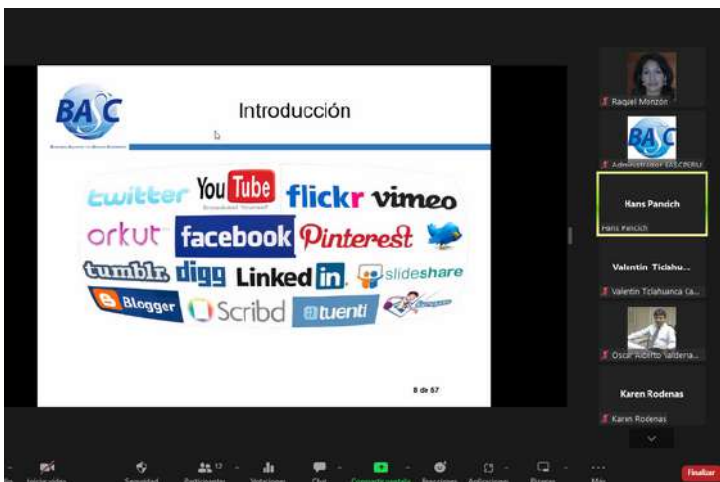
BAC

Introducción

twitter YouTube Broadcast Yourself flickr vimeo
orkut facebook Pinterest
tumblr digg LinkedIn slideshare
Blogger Scribd tuenti

8 de 67

Raquel Monzón

BAC

Administrador BASCPERU

Hans Panclch

Hans Panclch

Valentin Ticlahu...

Valentin Ticlahuanca Ca...

Oscar Alberto Saldena...

Karen Rodenas

Karen Rodenas

Iniciar video

Seguridad

Participantes 17

Votaciones

Chat

Compartir pantalla

Reacciones

Aplicaciones

Pizarras

Más

Finalizar